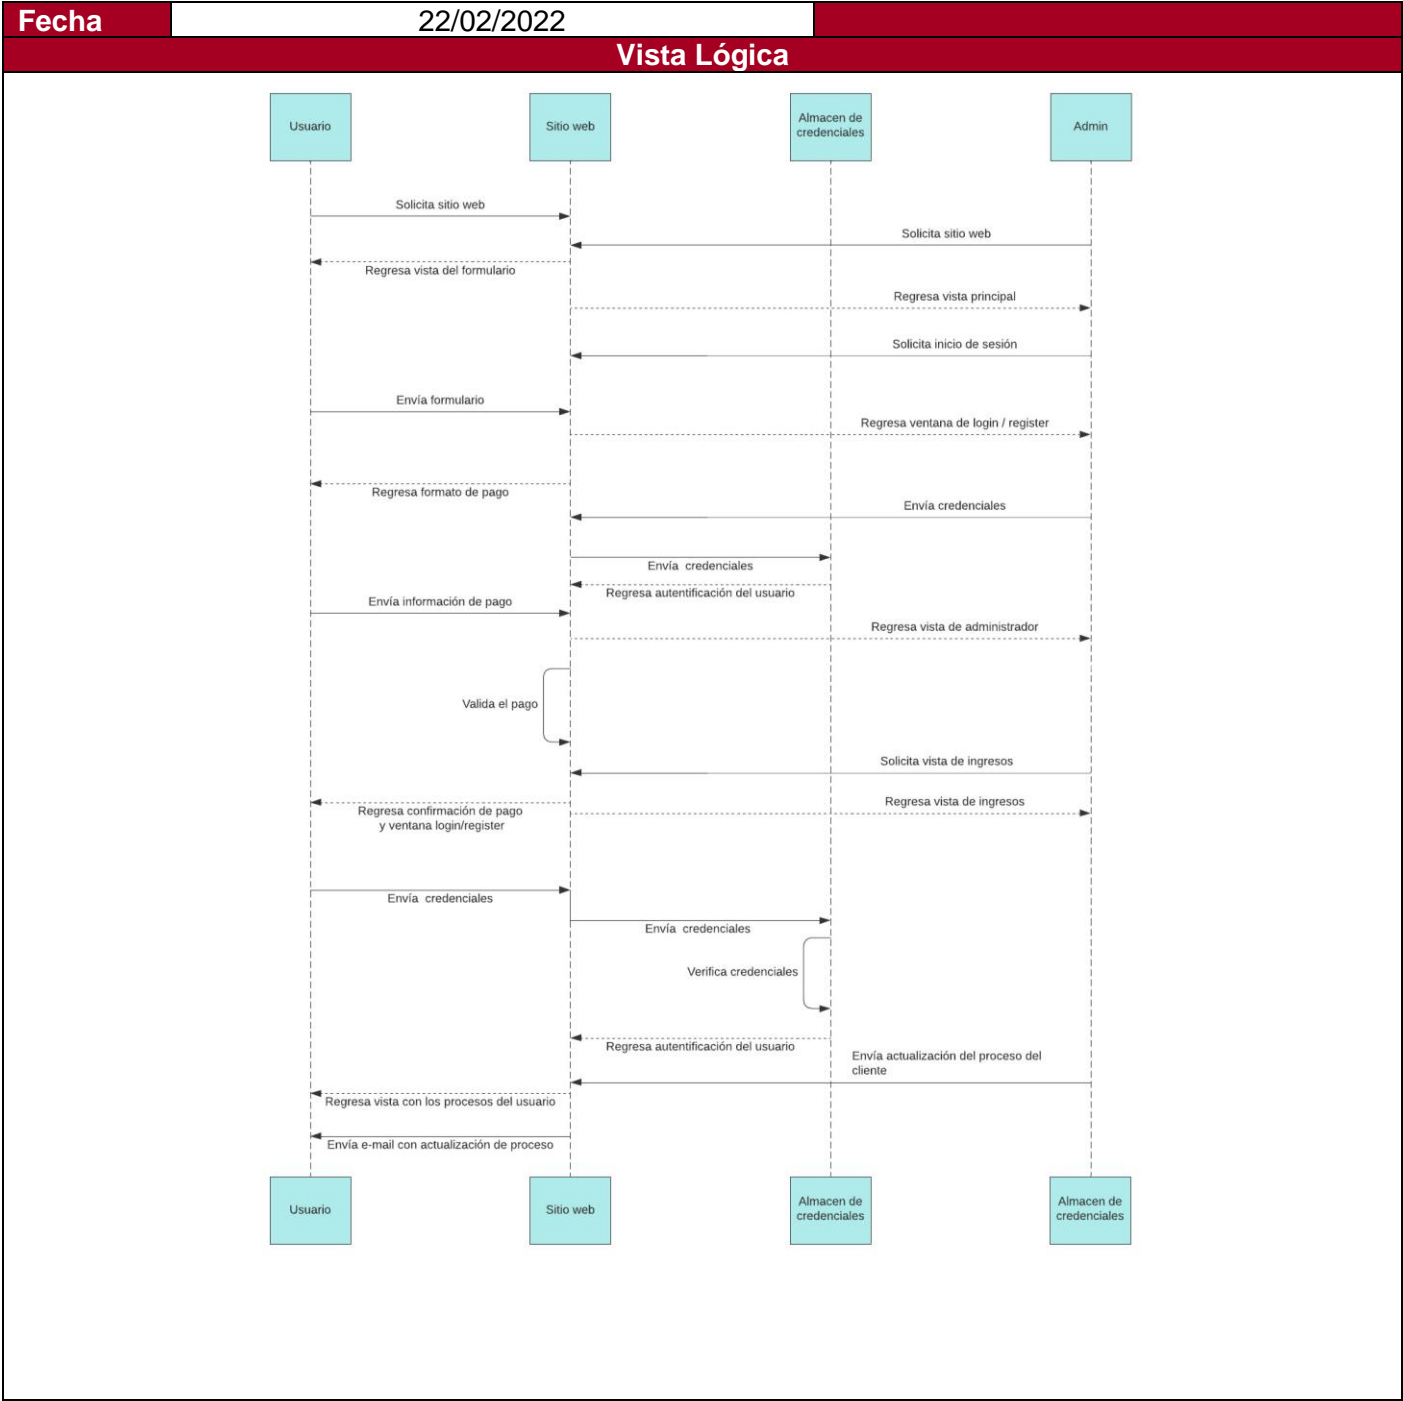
Fecha 22/02/2022

Vista Lógica

Usuario

Sitio web

Almacen de credenciales

Admin

Solicita sitio web

Solicita sitio web

Regresa vista del formulario

Regresa vista principal

Solicita inicio de sesión

Envía formulario

Regresa ventana de login / register

Regresa formato de pago

Envía credenciales

Envía credenciales

Regresa autentificación del usuario

Envía información de pago

Regresa vista de administrador

Valida el pago

Solicita vista de ingresos

Regresa confirmación de pago y ventana login/register

Regresa vista de ingresos

Envía credenciales

Envía credenciales

Verifica credenciales

Regresa autentificación del usuario

Envía actualización del proceso del cliente

Regresa vista con los procesos del usuario

Envía e-mail con actualización de proceso

Usuario

Sitio web

Almacen de credenciales

Almacen de credenciales